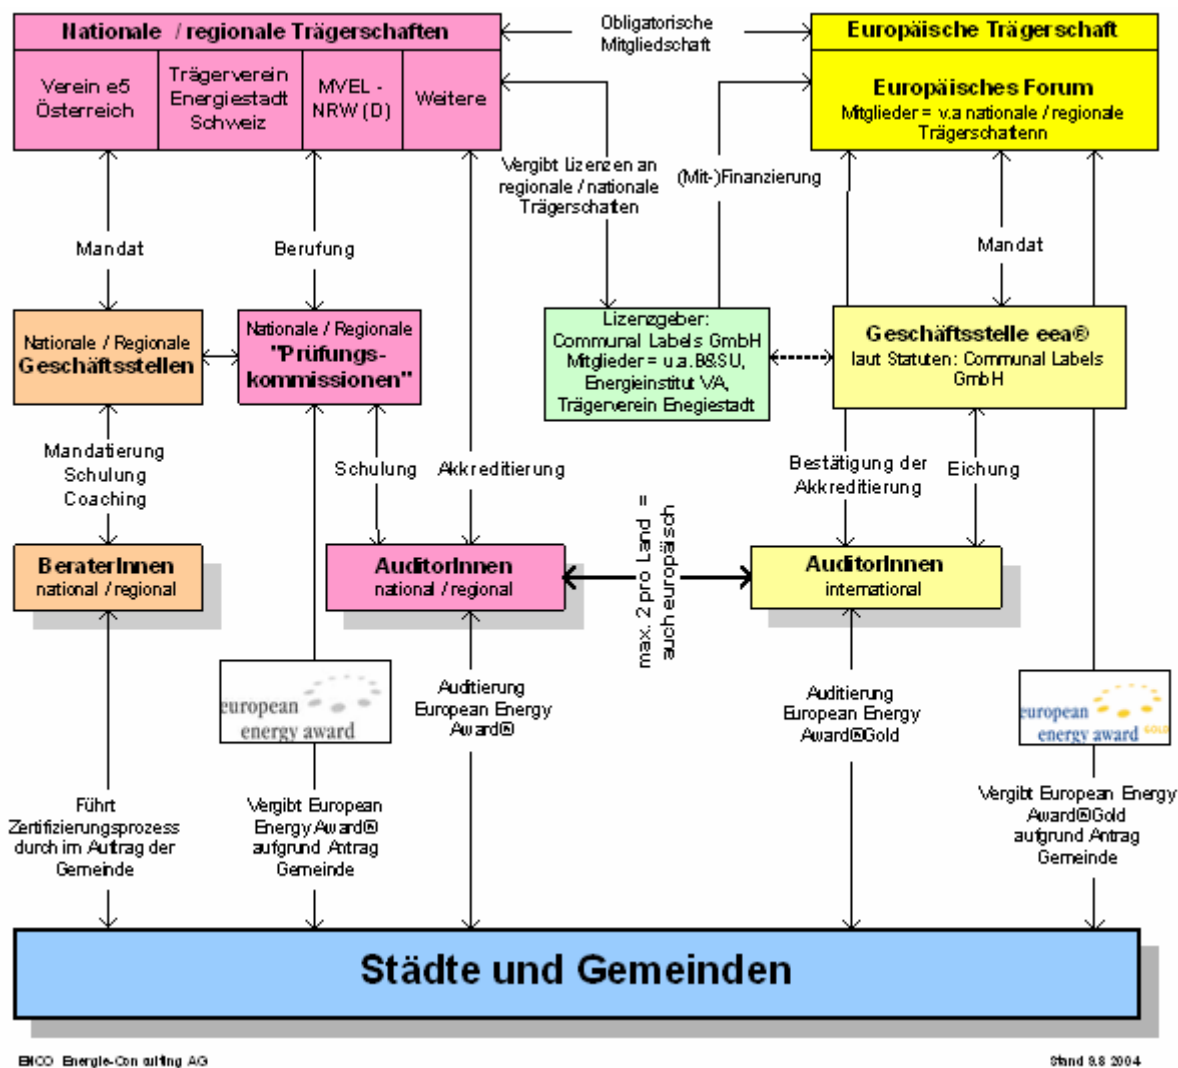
Nationale / regionale Trägerschaften

Verein e5 Österreich

Trägerverein Energiestadt Schweiz

MVEL - NRW (D)

Weitere

Obligatorische Mitgliedschaft

Europäische Trägerschaft

Europäisches Forum
Mitglieder = v.a nationale / regionale Trägerschatenn

Vergibt Lizenzen an regionale / nationale Trägerschaften

(Mit-)Finanzierung

Mandat

Berufung

Mandat

Nationale / Regionale Geschäftsstellen

Nationale / Regionale "Prüfungskommissionen"

Lizenzgeber: Communal Labels GmbH Mitglieder = u.a. BSSU, Energieinstitut VA, Trägerverein Enegiestadt

Geschäftsstelle eea®
laut Statuten: Communal Labels GmbH

Mandatierung
Schulung
Coaching

Schulung

Akkreditierung

Bestätigung der Akkreditierung

Eichung

BeraterInnen
national / regional

AuditorInnen
national / regional

max. 2 pro Land = auch europäisch

AuditorInnen
international

european energy award

Auditierung European Energy Award®

Auditierung European Energy Award®Gold

european energy award GOLD

Führt Zertifizierungsprozess durch im Auftrag der Gemeinde

Vergibt European Energy Award® aufgrund Antrag Gemeinde

Vergibt European Energy Award®Gold aufgrund Antrag Gemeinde

Städte und Gemeinden

ENCO Energie-Consulting AG

Stand 9.8 2004